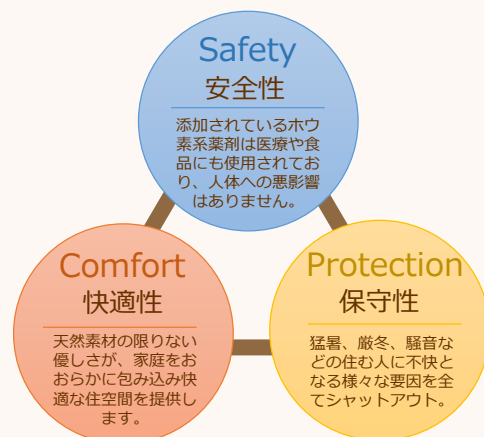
Safety
安全性

添加されているホウ素系薬剤は医療や食品にも使用されており、人体への悪影響はありません。

Comfort
快適性

天然素材の限りない優しさが、家庭をおおらかに包み込み快適な住空間を提供します。

Protection
保守性

猛暑、厳冬、騒音などの住む人に不快となる様々な要因を全てシャットアウト。